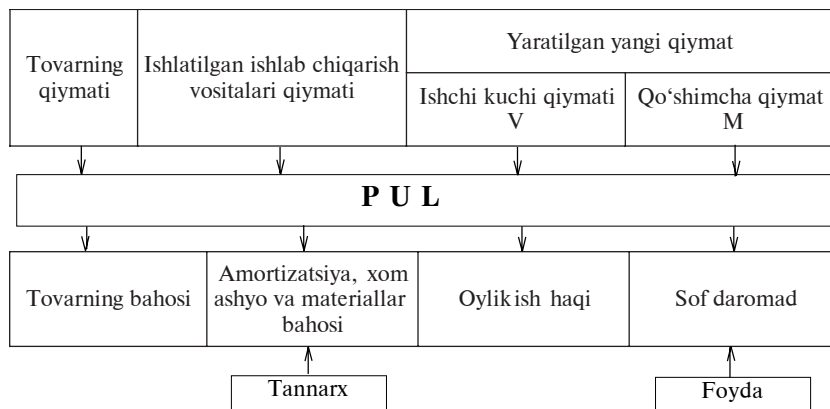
Tovarning qiymati

Ishlatilgan ishlab chiqarish vositalari qiymati

Yaratilgan yangi qiymat

Ishchi kuchi qiymati V

Qo‘shimcha qiymat M

P U L

Tovarning bahosi

Amortizatsiya, xom ashyo va materiallar bahosi

Oylik ish haqi

Sof daromad

Tannarx

Foyda